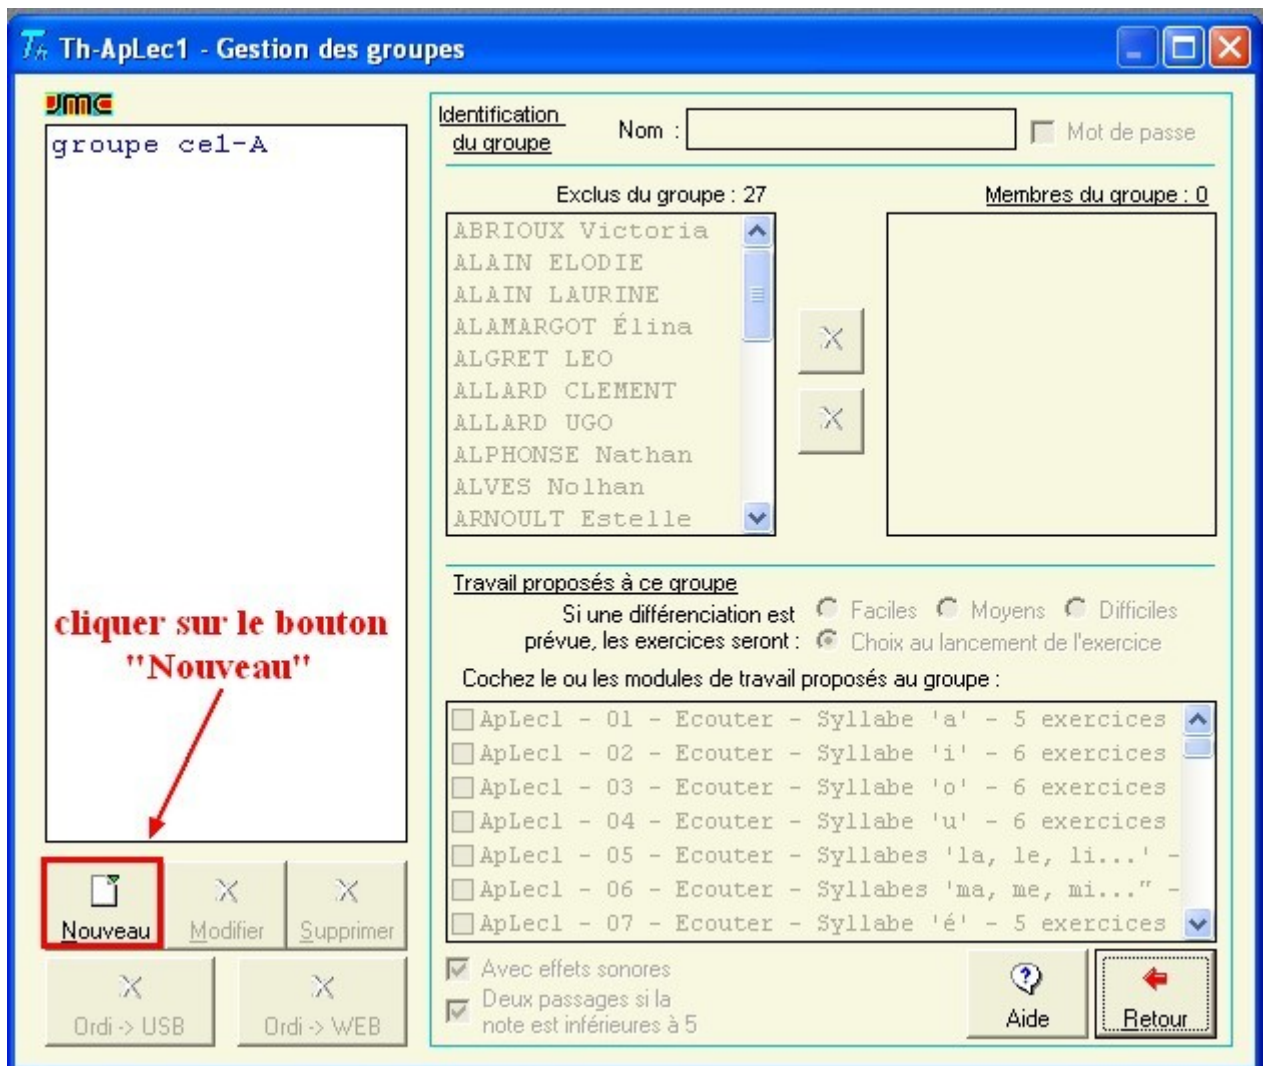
Th-ApLec1 - Gestion des groupes

UMC

groupe ce1-A

Identification du groupe

Nom :

Mot de passe

Exclus du groupe : 27

Membres du groupe : 0

ABRIOUX Victoria
ALAIN ELODIE
ALAIN LAURINE
ALAMARGOT Élina
ALGRET LEO
ALLARD CLEMENT
ALLARD UGO
ALPHONSE Nathan
ALVES Nolhan
ARNOULT Estelle

Travail proposés à ce groupe

Si une différenciation est prévue, les exercices seront :

Faciles

Moyens

Difficiles

Choix au lancement de l'exercice

Cochez le ou les modules de travail proposés au groupe :

ApLec1 - 01 - Ecouter - Syllabe 'a' - 5 exercices
ApLec1 - 02 - Ecouter - Syllabe 'i' - 6 exercices
ApLec1 - 03 - Ecouter - Syllabe 'o' - 6 exercices
ApLec1 - 04 - Ecouter - Syllabe 'u' - 6 exercices
ApLec1 - 05 - Ecouter - Syllabes 'la, le, li...' -
ApLec1 - 06 - Ecouter - Syllabes 'ma, me, mi..." -
ApLec1 - 07 - Ecouter - Syllabe 'é' - 5 exercices

cliquer sur le bouton "Nouveau"

Nouveau

Modifier

Supprimer

Ordi -> USB

Ordi -> WEB

Avec effets sonores

Deux passages si la note est inférieures à 5

Aide

Retour